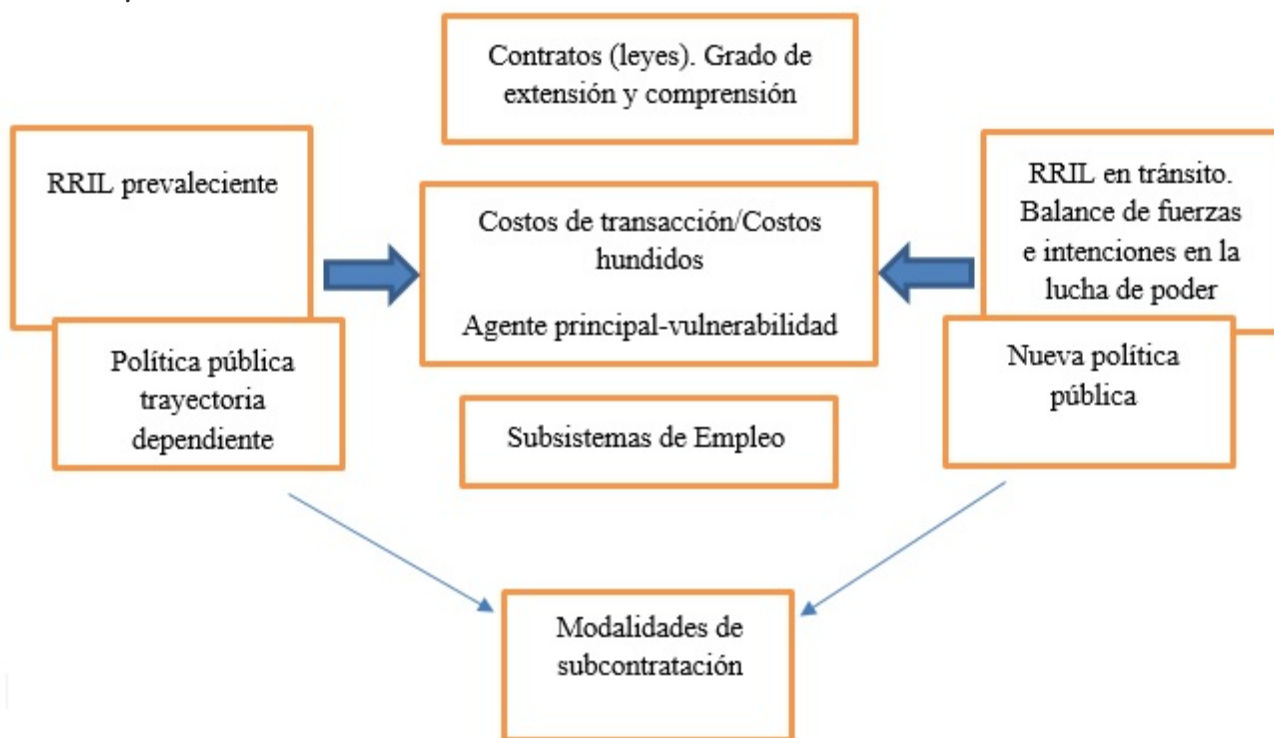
Contratos (leyes). Grado de extensión y comprensión

RRIL prevaleciente

Costos de transacción/Costos hundidos

Agente principal-vulnerabilidad

RRIL en tránsito. Balance de fuerzas e intenciones en la lucha de poder

Política pública trayectoria dependiente

Subsistemas de Empleo

Nueva política pública

Modalidades de subcontratación